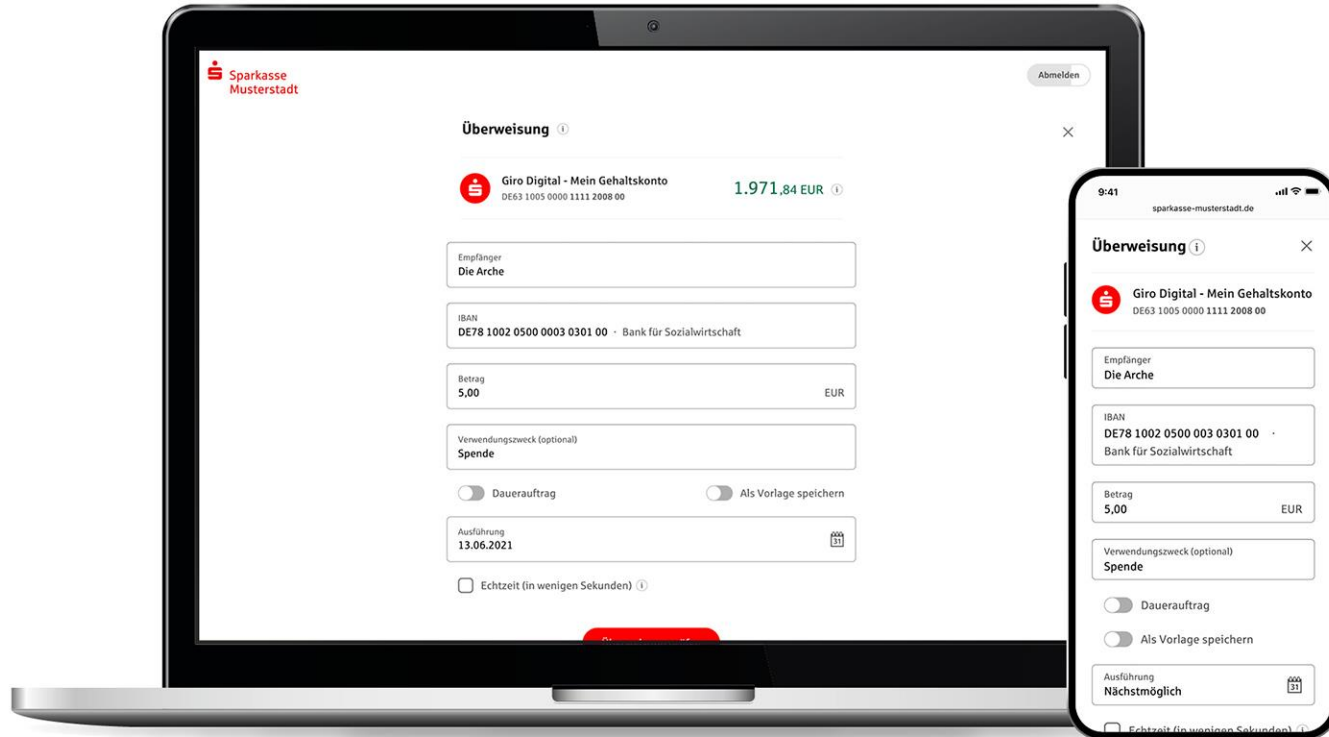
Sparkasse Musterstadt

Abmelden

Überweisung

Giro Digital - Mein Gehaltskonto
DE63 1005 0000 1111 2008 00

1.971,84 EUR

Empfänger
Die Arche

IBAN
DE78 1002 0500 0003 0301 00 · Bank für Sozialwirtschaft

Betrag
5,00
EUR

Verwendungszweck (optional)
Spende

Dauerauftrag

Als Vorlage speichern

Ausführung
13.06.2021

Echtzeit (in wenigen Sekunden)

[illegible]

9:41
sparkasse-musterstadt.de

Überweisung

Giro Digital - Mein Gehaltskonto
DE63 1005 0000 1111 2008 00

Empfänger
Die Arche

IBAN
DE78 1002 0500 003 0301 00 ·
Bank für Sozialwirtschaft

Betrag
5,00
EUR

Verwendungszweck (optional)
Spende

Dauerauftrag

Als Vorlage speichern

Ausführung
Nächstmöglich

Echtzeit (in wenigen Sekunden)